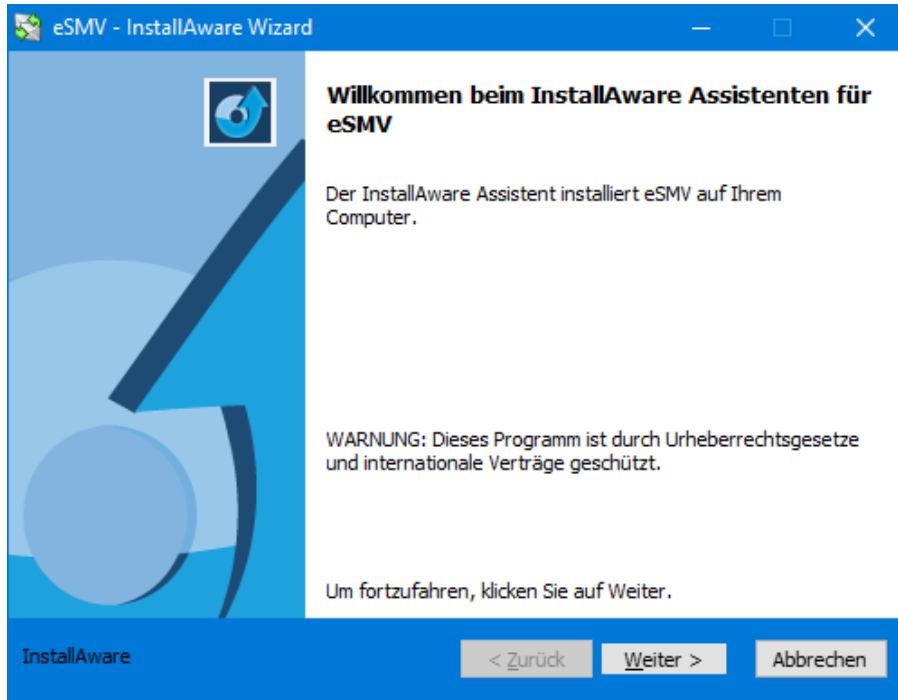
eSMV - InstallAware Wizard

Willkommen beim InstallAware Assistenten für eSMV

Der InstallAware Assistent installiert eSMV auf Ihrem Computer.

WARNUNG: Dieses Programm ist durch Urheberrechtsgesetze und internationale Verträge geschützt.

Um fortzufahren, klicken Sie auf Weiter.

InstallAware

< Zurück

Weiter >

Abbrechen